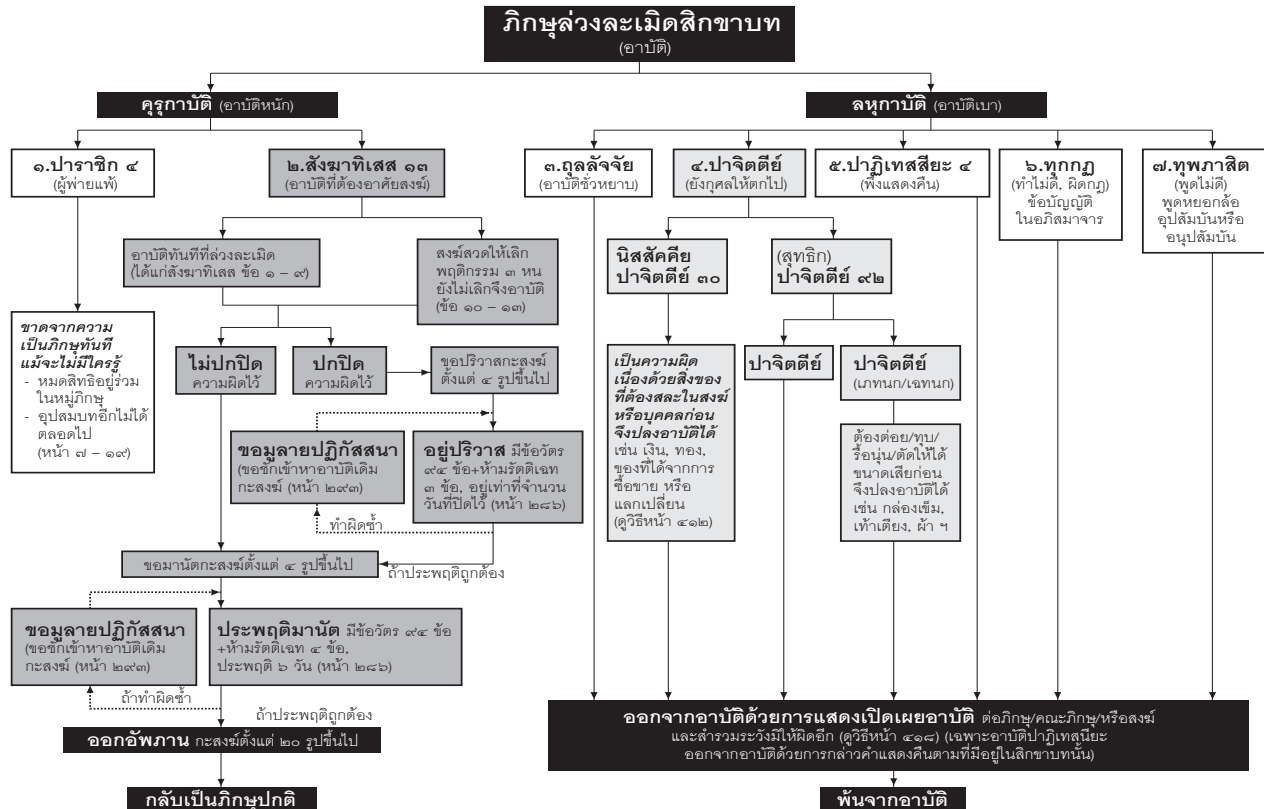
ภิกษุล่วงละเมิดสิกขาบท
(อาบัติ)

ครุกาบัติ (อาบัติหนัก)

ลหุกาบัติ (อาบัติเบา)

๑.ปาราชิก ๔
(ผู้พ่ายแพ้)

๒.สังฆาทิเสส ๑๓
(อาบัติที่ต้องอาศัยสงฆ์)

๓.ถุลลัจจัย
(อาบัติชั่วหยาบ)

๔.ปาจิตตีย์
(ยังกุศลให้ตกไป)

๕.ปาฏิเทสนียะ ๔
(พึงแสดงคืน)

๖.ทุกกฏ
(ทำไม่ดี, ผิดกฎ)
ข้อบัญญัติ
ในอภิสมาจาร

๗.ทุพภาสิต
(พูดไม่ดี)
พูดหยอกล้อ
อุปสัมบันหรือ
อนุปสัมบัน

อาบัติทันทีที่ล่วงละเมิด
(ได้แก่สังฆาทิเสส ข้อ ๑ – ๙)

สงฆ์สวดให้เลิก
พฤติกรรม ๓ หน
ยังไม่เลิกจึงอาบัติ
(ข้อ ๑๐ – ๑๓)

นิสสัคคีย
ปาจิตตีย์ ๓๐

(สุทธิก)
ปาจิตตีย์ ๙๒

ขาดจากความ
เป็นภิกษุทันที
แม้จะไม่มีใครรู้
- หมดสิทธิอยู่ร่วม
ในหมู่ภิกษุ
- อุปสมบทอีกไม่ได้
ตลอดไป
(หน้า ๗ – ๑๙)

ไม่ปกปิด
ความผิดไว้

ปกปิด
ความผิดไว้

ขอปริวาสกะสงฆ์
ตั้งแต่ ๔ รูปขึ้นไป

เป็นความผิด
เนื่องด้วยสิ่งของ
ที่ต้องสละในสงฆ์
หรือบุคคลก่อน
จึงปลงอาบัติได้
เช่น เงิน, ทอง,
ของที่ได้จากการ
ซื้อขาย หรือ
แลกเปลี่ยน
(ดูวิธีหน้า ๔๑๒)

ปาจิตตีย์

ปาจิตตีย์
(เภทนก/เฉทนก)

ขอมูลายปฏิกัสสนา
(ขอชักเข้าหาอาบัติเดิม
กะสงฆ์ (หน้า ๒๙๓)

อยู่ปริวาส มีข้อวัตร
๙๔ ข้อ+ห้ามรัตติเฉท
๓ ข้อ, อยู่เท่าที่จำนวน
วันที่ปิดไว้ (หน้า ๒๘๖)

ต้องต่อย/ทุบ/
รื้อนุ่น/ตัดให้ได้
ขนาดเสียก่อน
จึงปลงอาบัติได้
เช่น กล่องเข็ม,
เท้าเตียง, ผ้า ฯ

ทำผิดซ้ำ

ขอมานัตกะสงฆ์ตั้งแต่ ๔ รูปขึ้นไป

ถ้าประพฤติถูกต้อง

ขอมูลายปฏิกัสสนา
(ขอชักเข้าหาอาบัติเดิม
กะสงฆ์ (หน้า ๒๙๓)

ประพฤติมานัต มีข้อวัตร ๙๔ ข้อ
+ห้ามรัตติเฉท ๔ ข้อ,
ประพฤติ ๖ วัน (หน้า ๒๘๖)

ถ้าทำผิดซ้ำ

ถ้าประพฤติถูกต้อง

ออกอัพภาน กะสงฆ์ตั้งแต่ ๒๐ รูปขึ้นไป

ออกจากอาบัติด้วยการแสดงเปิดเผยอาบัติ ต่อภิกษุ/คณะภิกษุ/หรือสงฆ์
และสำรวมระวังมิให้ผิดอีก (ดูวิธีหน้า ๔๑๘) (เฉพาะอาบัติปาฏิเทสนียะ
ออกจากอาบัติด้วยการกล่าวคำแสดงคืนตามที่มีอยู่ในสิกขาบทนั้น)

กลับเป็นภิกษุปกติ

พ้นจากอาบัติ